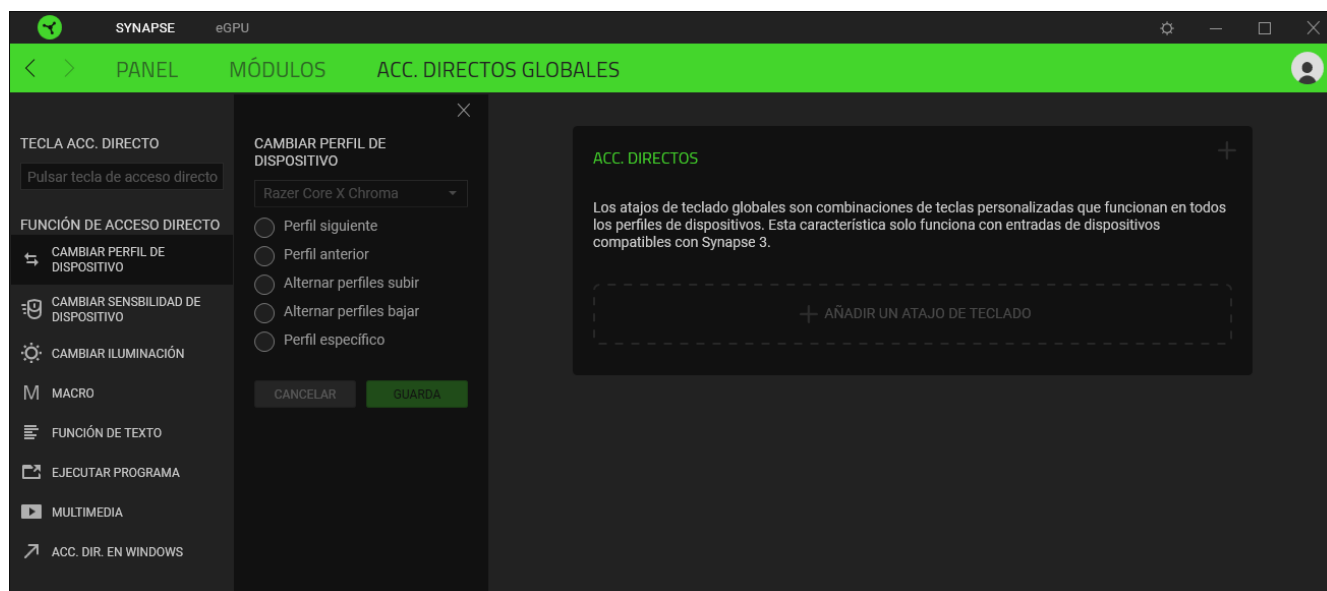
SYNAPSE eGPU

PANEL MÓDULOS ACC. DIRECTOS GLOBALES

TECLA ACC. DIRECTO

Pulsar tecla de acceso directo

FUNCIÓN DE ACCESO DIRECTO

CAMBIAR PERFIL DE DISPOSITIVO

CAMBIAR SENSBILIDAD DE DISPOSITIVO

CAMBIAR ILUMINACIÓN

MACRO

FUNCIÓN DE TEXTO

EJECUTAR PROGRAMA

MULTIMEDIA

ACC. DIR. EN WINDOWS

CAMBIAR PERFIL DE DISPOSITIVO

Razer Core X Chroma

Perfil siguiente

Perfil anterior

Alternar perfiles subir

Alternar perfiles bajar

Perfil específico

CANCELAR GUARDA

ACC. DIRECTOS

Los atajos de teclado globales son combinaciones de teclas personalizadas que funcionan en todos los perfiles de dispositivos. Esta característica solo funciona con entradas de dispositivos compatibles con Synapse 3.

AÑADIR UN ATAJO DE TECLADO